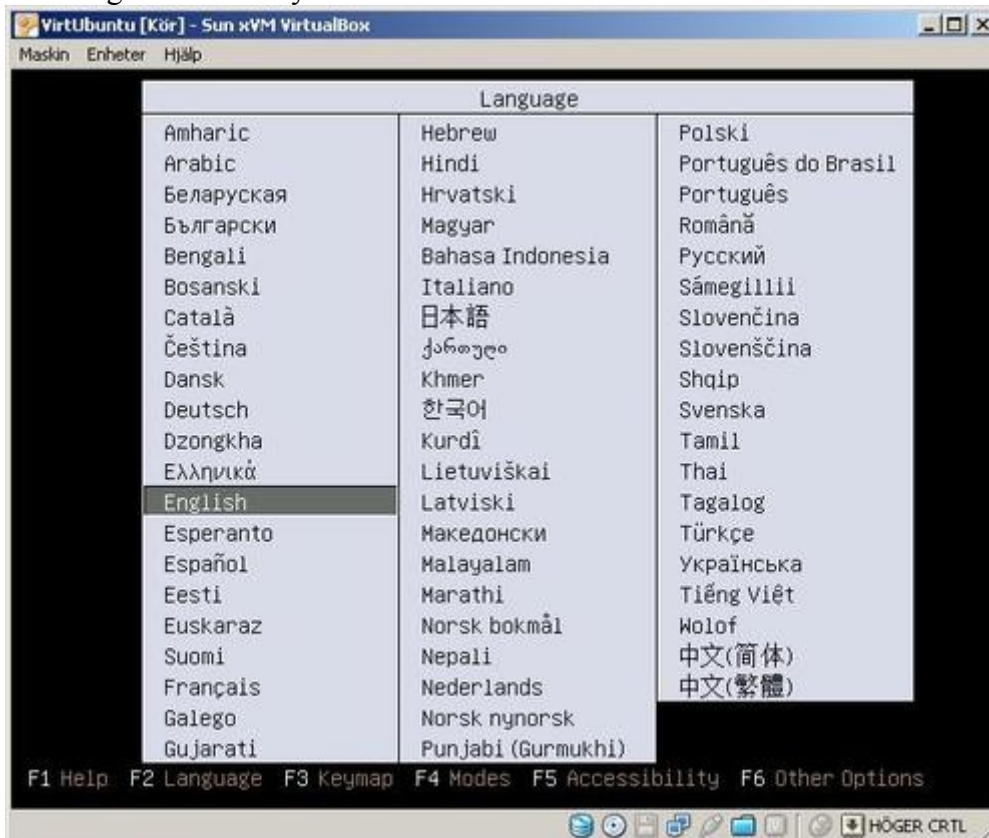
VirtUbuntu [Kör] - Sun xVM VirtualBox

Maskin Enheter Hjälp

Language

Amharic
Arabic
Беларуская
Български
Bengali
Bosanski
Català
Čeština
Dansk
Deutsch
Dzongkha
Ελληνικά
English
Esperanto
Español
Eesti
Euskaraz
Suomi
Français
Galego
Gujarati

Hebrew
Hindi
Hrvatski
Magyar
Bahasa Indonesia
Italiano
日本語
ქართული
Khmer
한국어
Kurdî
Lietuviškai
Latviski
Македонски
Malayalam
Marathi
Norsk bokmål
Nepali
Nederlands
Norsk nynorsk
Punjabi (Gurmukhi)

Polski
Português do Brasil
Português
Română
Русский
Sámegillii
Slovenčina
Slovenščina
Shqip
Svenska
Tamil
Thai
Tagalog
Türkçe
Українська
Tiếng Việt
Wolof
中文(简体)
中文(繁體)

F1 Help F2 Language F3 Keymap F4 Modes F5 Accessibility F6 Other Options

HÖGER CRTL